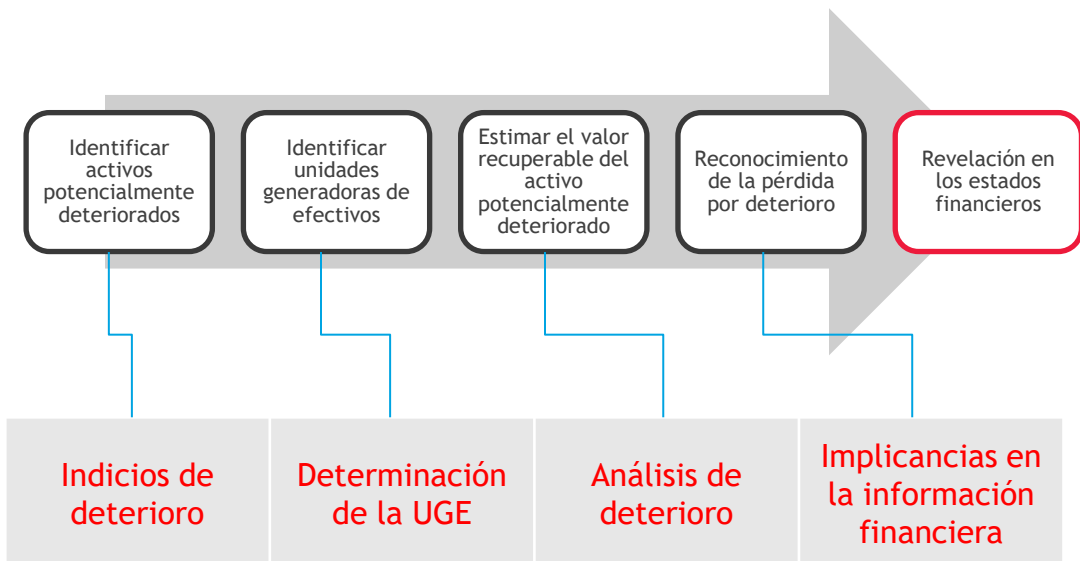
Identificar activos potencialmente deteriorados

Identificar unidades generadoras de efectivos

Estimar el valor recuperable del activo potencialmente deteriorado

Reconocimiento de la pérdida por deterioro

Revelación en los estados financieros

Indicios de deterioro

Determinación de la UGE

Análisis de deterioro

Implicancias en la información financiera